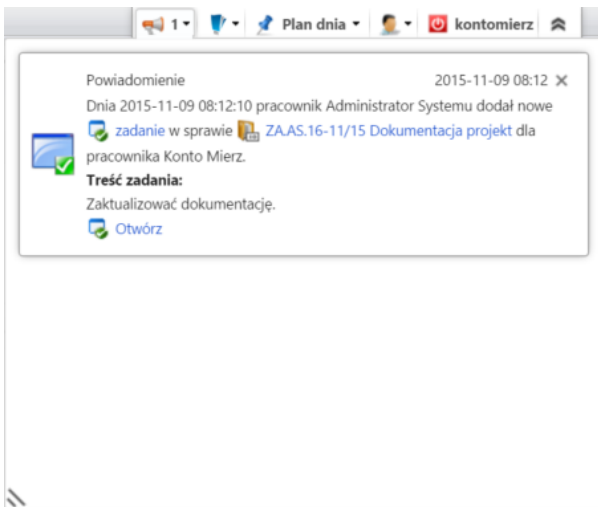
1 ▾ ▾ Plan dnia ▾ ▾ kontomierz

Powiadomienie 2015-11-09 08:12 ✕

Dnia 2015-11-09 08:12:10 pracownik Administrator Systemu dodał nowe zadanie w sprawie ZA.AS.16-11/15 Dokumentacja projekt dla pracownika Konto Mierz.

Treść zadania:

Zaktualizować dokumentację.

Otwórz